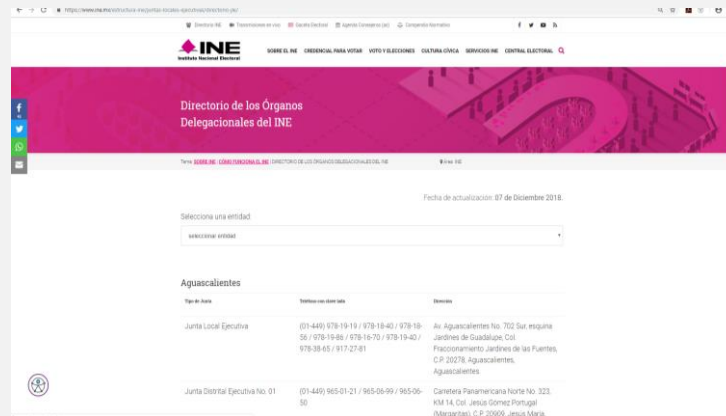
https://www.ine.mx/estructura-ine/juntas-locales-ejecutivas/directorio-jle/

Directorio INE   Transmisiones en vivo   Gaceta Electoral   Agenda Consejeros   Compendio Normativo

INE
Instituto Nacional Electoral

SOBRE EL INE   CREDENCIAL PARA VOTAR   VOTO Y ELECCIONES   CULTURA CÍVICA   SERVICIOS INE   CENTRAL ELECTORAL

Directorio de los Órganos Delegacionales del INE

Tema: SOBRE INE - CÓMO FUNCIONA EL INE / DIRECTORIO DE LOS ÓRGANOS DELEGACIONALES DEL INE   Área: INE

Fecha de actualización: 07 de Diciembre 2018.

Selecciona una entidad

seleccionar entidad

Aguascalientes

| Tipo de Junta | Teléfono con clave lada | Dirección |
|---|---|---|
| Junta Local Ejecutiva | (01-449) 978-19-19 / 978-18-40 / 978-18-56 / 978-19-86 / 978-16-70 / 978-19-40 / 978-38-65 / 917-27-81 | Av. Aguascalientes No. 702 Sur, esquina Jardines de Guadalupe, Col. Fraccionamiento Jardines de las Fuentes, C.P. 20278, Aguascalientes, Aguascalientes. |
| Junta Distrital Ejecutiva No. 01 | (01-449) 965-01-21 / 965-06-99 / 965-06-50 | Carretera Panamericana Norte No. 323, KM 14, Col. Jesús Gómez Portugal (Margaritas), C.P. 20909, Jesús María, |